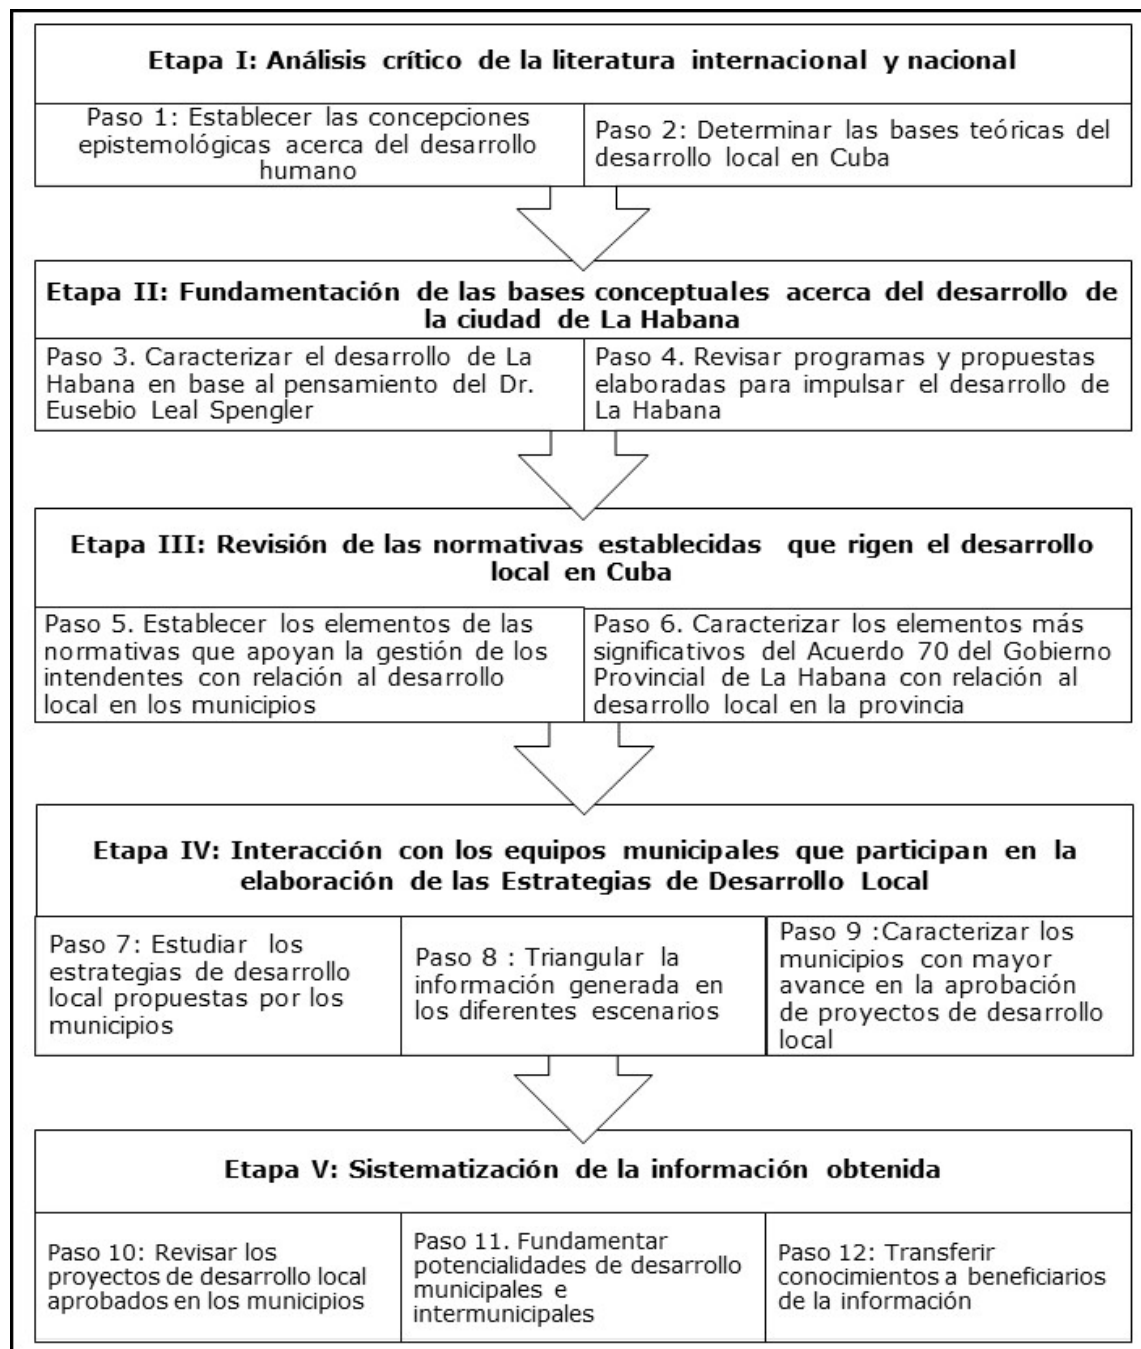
Etapa I: Análisis crítico de la literatura internacional y nacional

Paso 1: Establecer las concepciones epistemológicas acerca del desarrollo humano

Paso 2: Determinar las bases teóricas del desarrollo local en Cuba

Etapa II: Fundamentación de las bases conceptuales acerca del desarrollo de la ciudad de La Habana

Paso 3. Caracterizar el desarrollo de La Habana en base al pensamiento del Dr. Eusebio Leal Spengler

Paso 4. Revisar programas y propuestas elaboradas para impulsar el desarrollo de La Habana

Etapa III: Revisión de las normativas establecidas que rigen el desarrollo local en Cuba

Paso 5. Establecer los elementos de las normativas que apoyan la gestión de los intendentes con relación al desarrollo local en los municipios

Paso 6. Caracterizar los elementos más significativos del Acuerdo 70 del Gobierno Provincial de La Habana con relación al desarrollo local en la provincia

Etapa IV: Interacción con los equipos municipales que participan en la elaboración de las Estrategias de Desarrollo Local

Paso 7: Estudiar los estrategias de desarrollo local propuestas por los municipios

Paso 8 : Triangular la información generada en los diferentes escenarios

Paso 9 :Caracterizar los municipios con mayor avance en la aprobación de proyectos de desarrollo local

Etapa V: Sistematización de la información obtenida

Paso 10: Revisar los proyectos de desarrollo local aprobados en los municipios

Paso 11. Fundamentar potencialidades de desarrollo municipales e intermunicipales

Paso 12: Transferir conocimientos a beneficiarios de la información